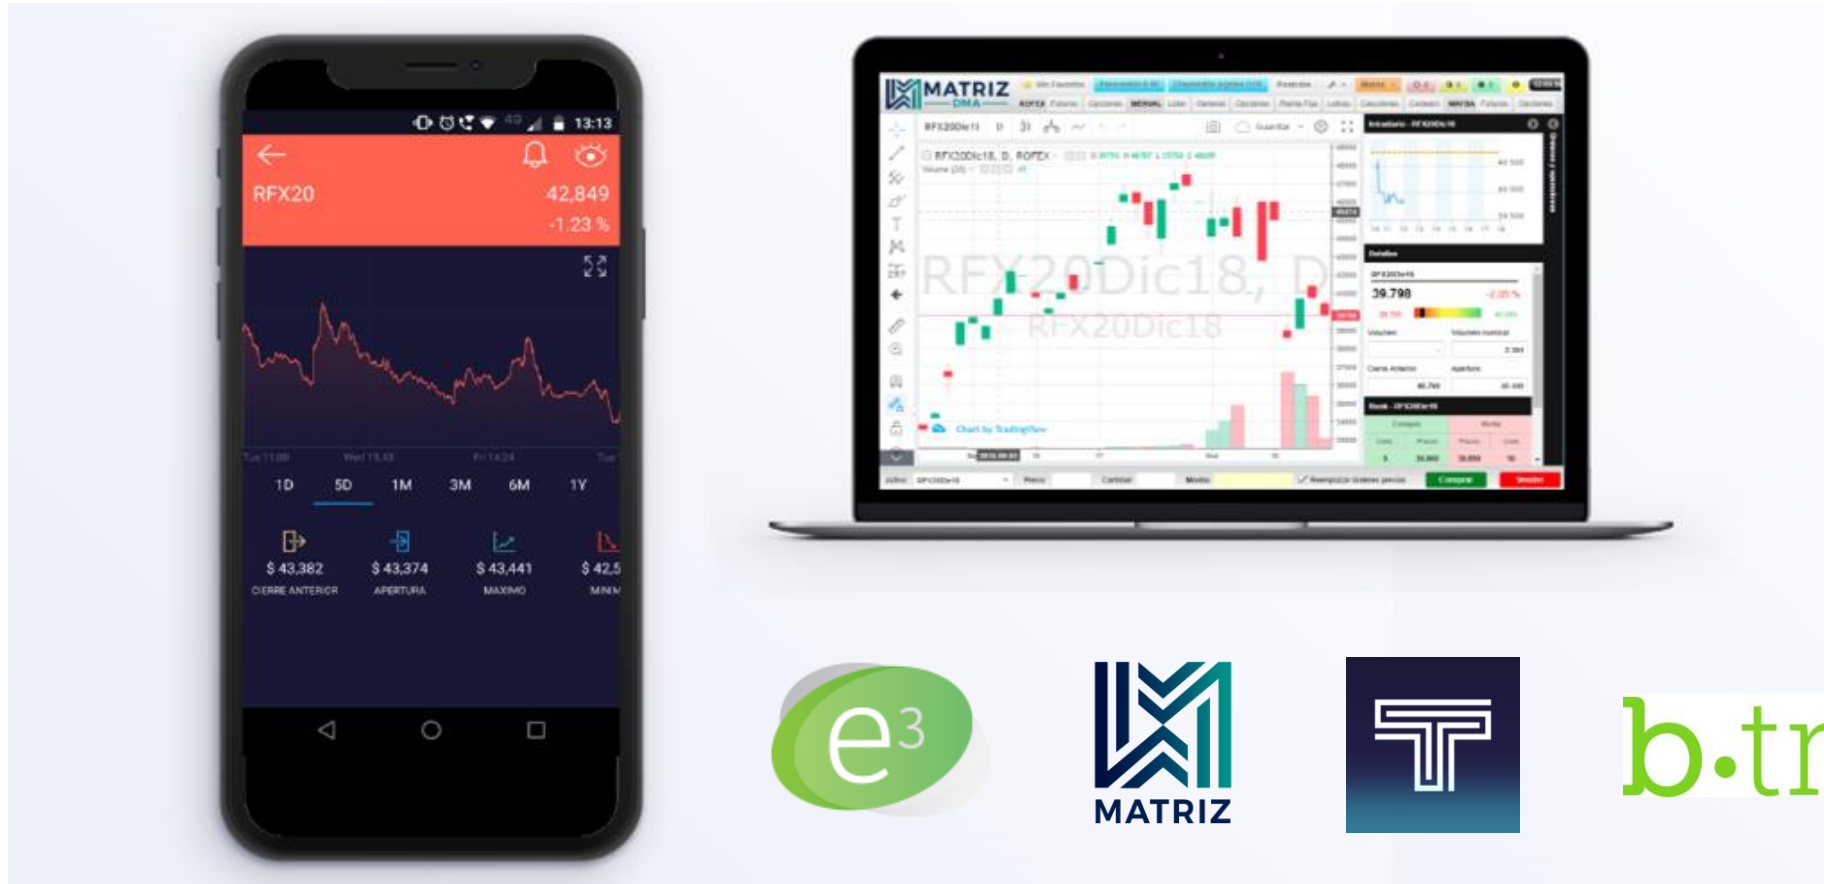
13:13

RFX20
42,849
-1.23 %

1D 5D 1M 3M 6M 1Y

$ 43,382
CIERRE ANTERIOR
$ 43,374
APERTURA
$ 43,441
MAXIMO
$ 42,5
MINI

MATRIZ
DMA

RFX20Dic18, D, ROFEX

RFX20Dic18, D
RFX20Dic18

Chart by TradingView

39.798

Comprar
Vender

e3

MATRIZ

b·tr